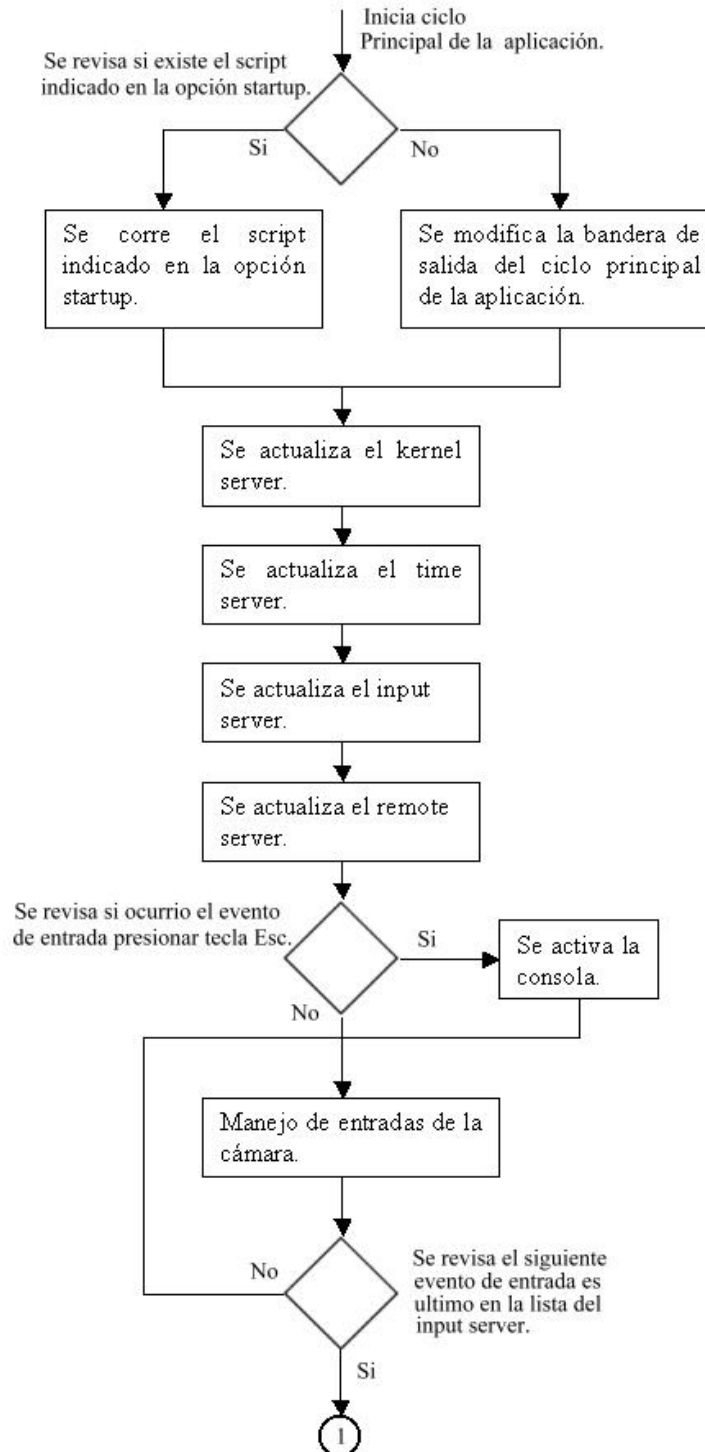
Inicia ciclo
Principal de la aplicación.

Se revisa si existe el script indicado en la opción startup.

Si

No

Se corre el script indicado en la opción startup.

Se modifica la bandera de salida del ciclo principal de la aplicación.

Se actualiza el kernel server.

Se actualiza el time server.

Se actualiza el input server.

Se actualiza el remote server.

Se revisa si ocurrio el evento de entrada presionar tecla Esc.

Si

Se activa la consola.

No

Manejo de entradas de la cámara.

No

Se revisa el siguiente evento de entrada es ultimo en la lista del input server.

Si

1